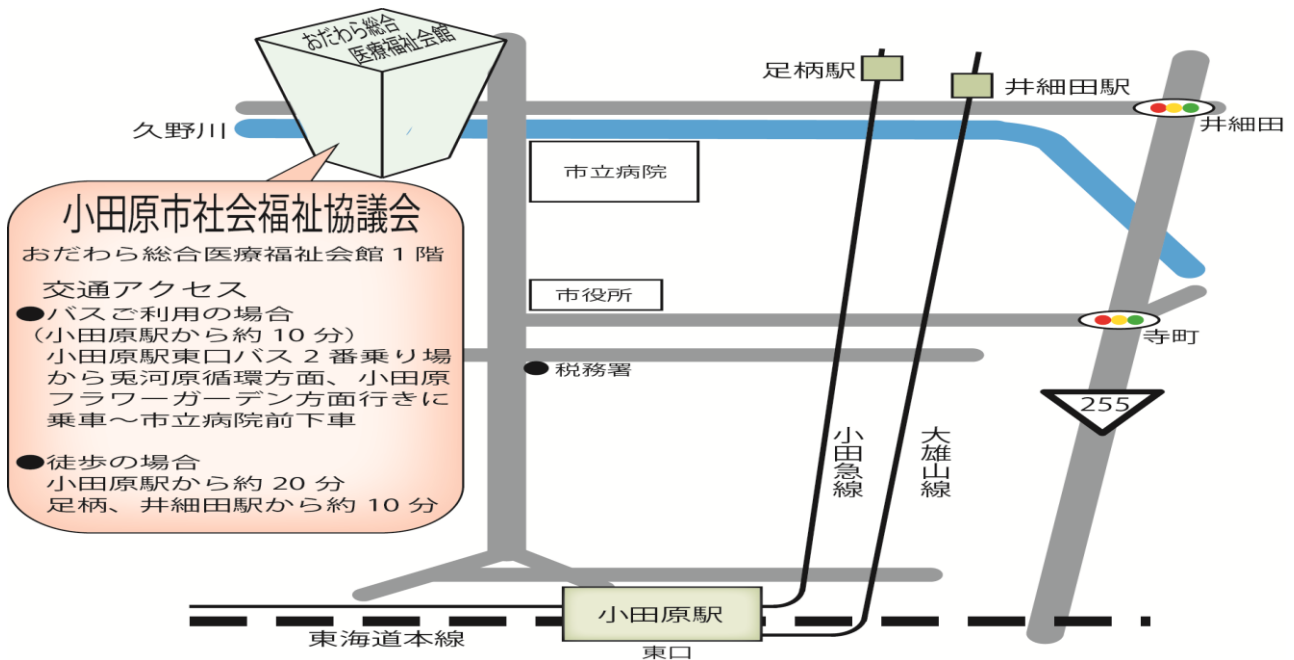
おだわら総合
医療福祉会館

久野川

小田原市社会福祉協議会
おだわら総合医療福祉会館１階

交通アクセス
●バスご利用の場合
（小田原駅から約 10 分）
小田原駅東口バス２番乗り場から兎河原循環方面、小田原フラワーガーデン方面行きに乗車～市立病院前下車

●徒歩の場合
小田原駅から約 20 分
足柄、井細田駅から約 10 分

市立病院

市役所

税務署

足柄駅

井細田駅

井細田

寺町

255

小田急線

大雄山線

小田原駅

東口

東海道本線